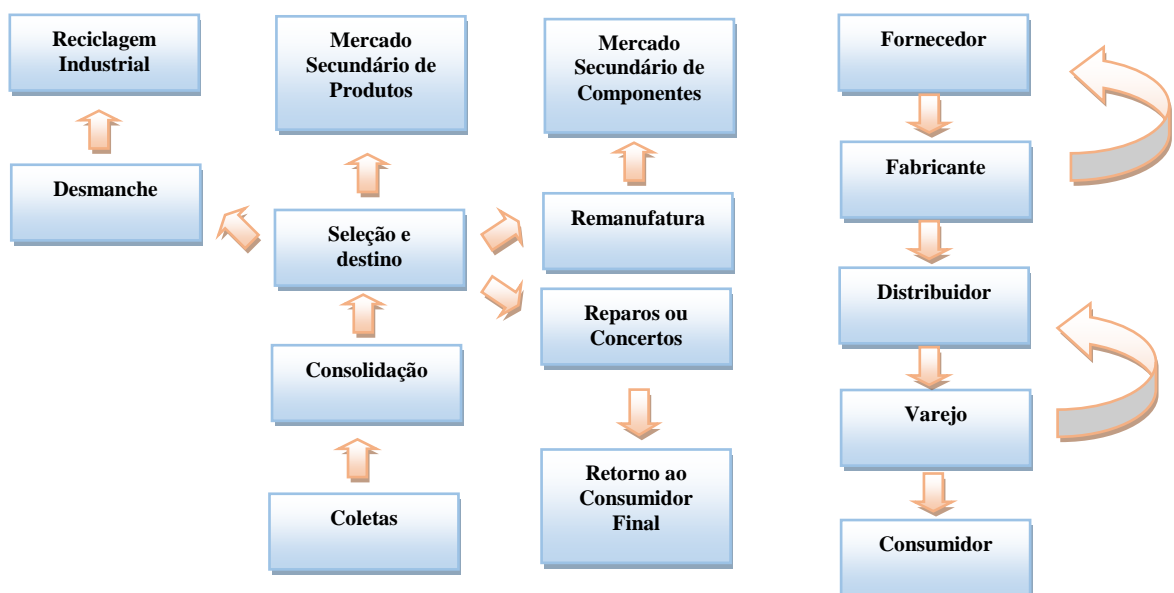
Reciclagem Industrial

Desmanche

Mercado Secundário de Produtos

Seleção e destino

Consolidação

Coletas

Mercado Secundário de Componentes

Remanufatura

Reparos ou Concertos

Retorno ao Consumidor Final

Fornecedor

Fabricante

Distribuidor

Varejo

Consumidor